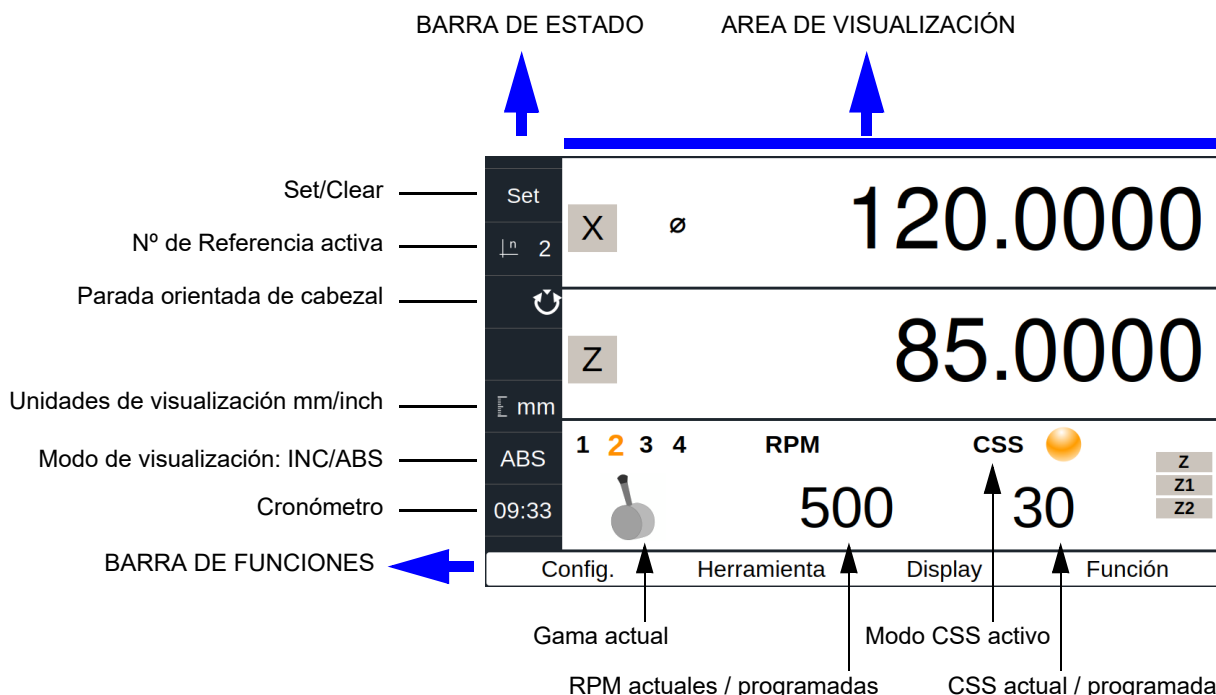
BARRA DE ESTADO

AREA DE VISUALIZACIÓN

Set/Clear

Nº de Referencia activa

Parada orientada de cabezal

Unidades de visualización mm/inch

Modo de visualización: INC/ABS

Cronómetro

BARRA DE FUNCIONES

Set

2

mm

ABS

09:33

X ø 120.0000

Z 85.0000

1 2 3 4

RPM

CSS

Z

Z1

Z2

500

30

Config.

Herramienta

Display

Función

Gama actual

Modo CSS activo

RPM actuales / programadas

CSS actual / programada